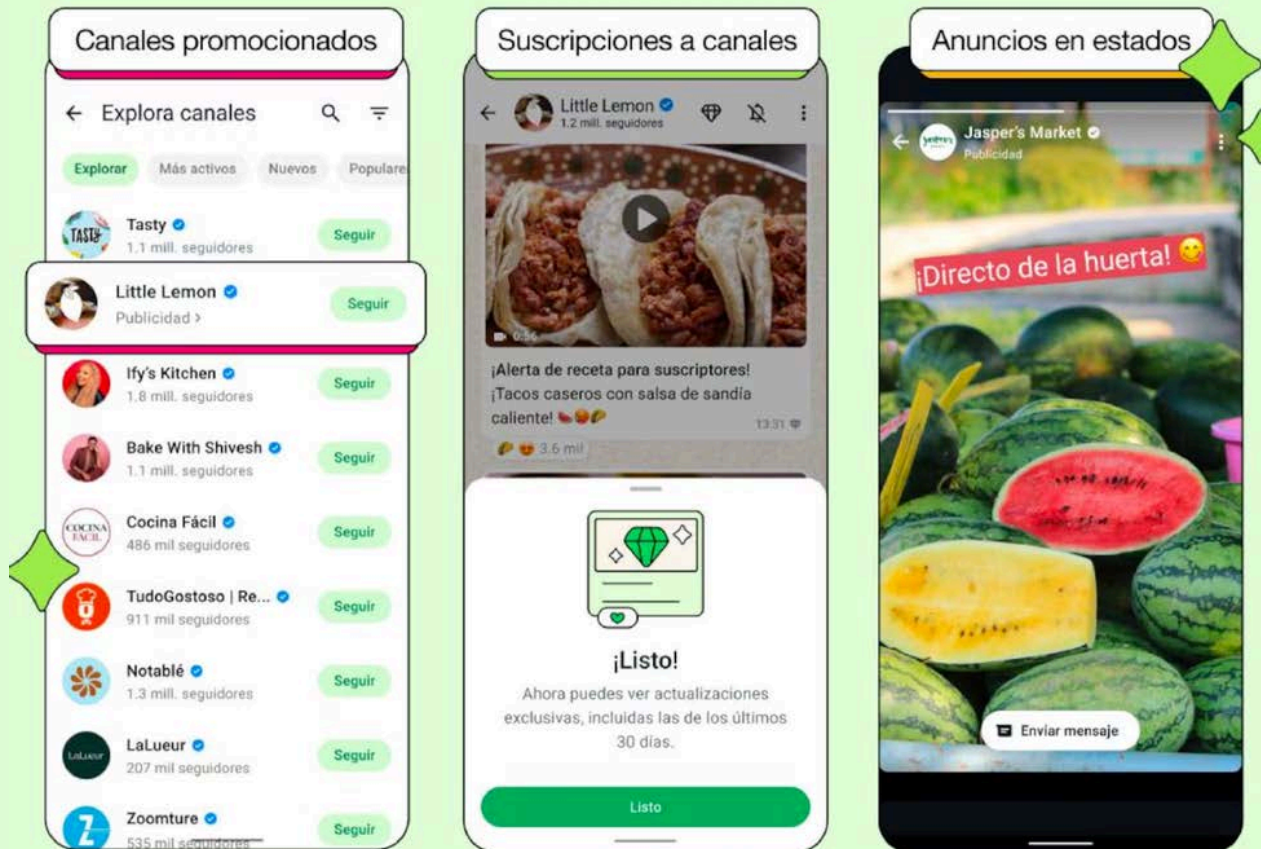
Canales promocionados

Explora canales

Explorar | Más activos | Nuevos | Populare

Tasty
1.1 mill. seguidores
Seguir

Little Lemon
Publicidad >
Seguir

Ify's Kitchen
1.8 mill. seguidores
Seguir

Bake With Shivesh
1.1 mill. seguidores
Seguir

Cocina Fácil
486 mil seguidores
Seguir

TudoGostoso | Re...
911 mil seguidores
Seguir

Notablé
1.3 mill. seguidores
Seguir

LaLueur
207 mil seguidores
Seguir

Zoomture
535 mil seguidores
Seguir

Suscripciones a canales

Little Lemon
1.2 mill. seguidores

0:56

¡Alerta de receta para suscriptores! ¡Tacos caseros con salsa de sandía caliente!

13:31

3.6 mil

¡Listo!

Ahora puedes ver actualizaciones exclusivas, incluidas las de los últimos 30 días.

Listo

Anuncios en estados

Jasper's Market
Publicidad

¡Directo de la huerta!

Enviar mensaje